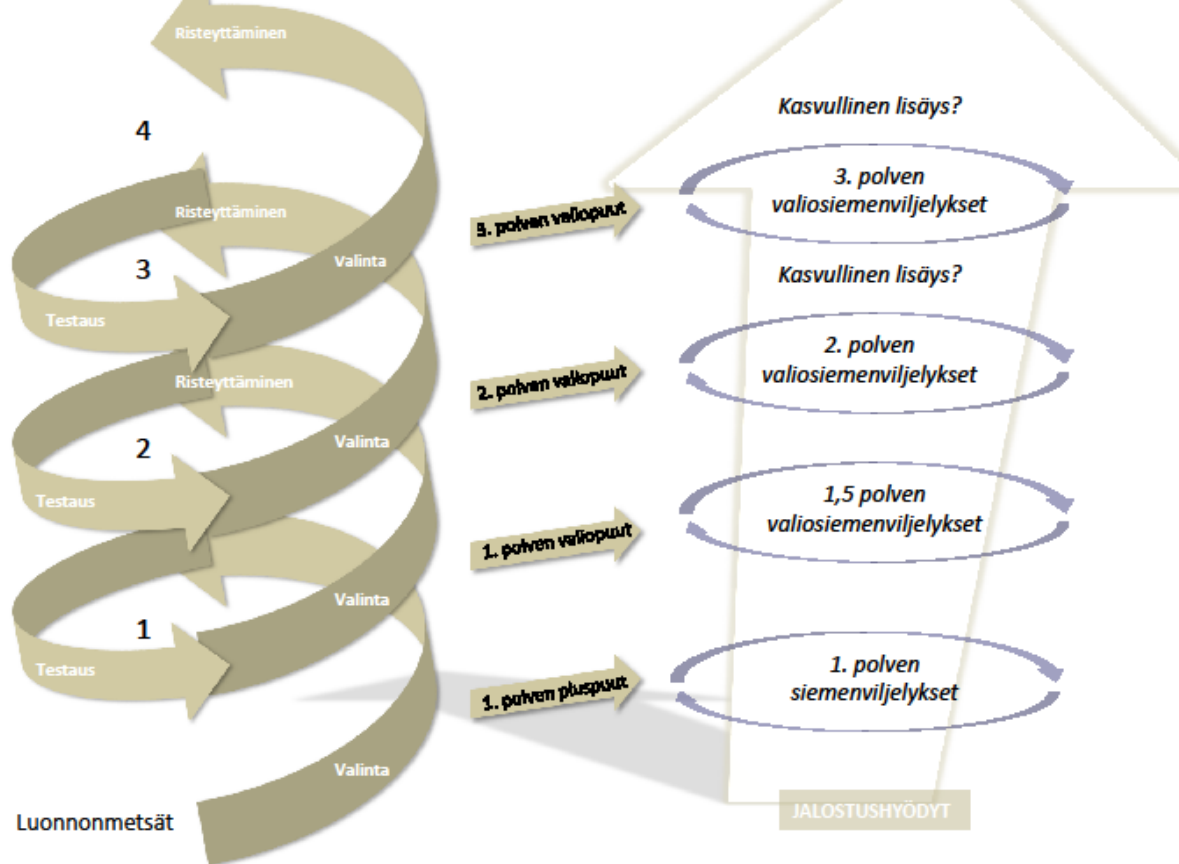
Risteyttäminen

4

Risteyttäminen

Valinta

3

Testaus

Risteyttäminen

Valinta

2

Testaus

Valinta

1

Testaus

Valinta

Luonnonmetsät

3. polven valiopuut

2. polven valiopuut

1. polven valiopuut

1. polven pluspuut

Kasvullinen lisäys?

3. polven valiosiemenviljelykset

Kasvullinen lisäys?

2. polven valiosiemenviljelykset

1,5 polven valiosiemenviljelykset

1. polven siemenviljelykset

JALOSTUSHYÖDYT